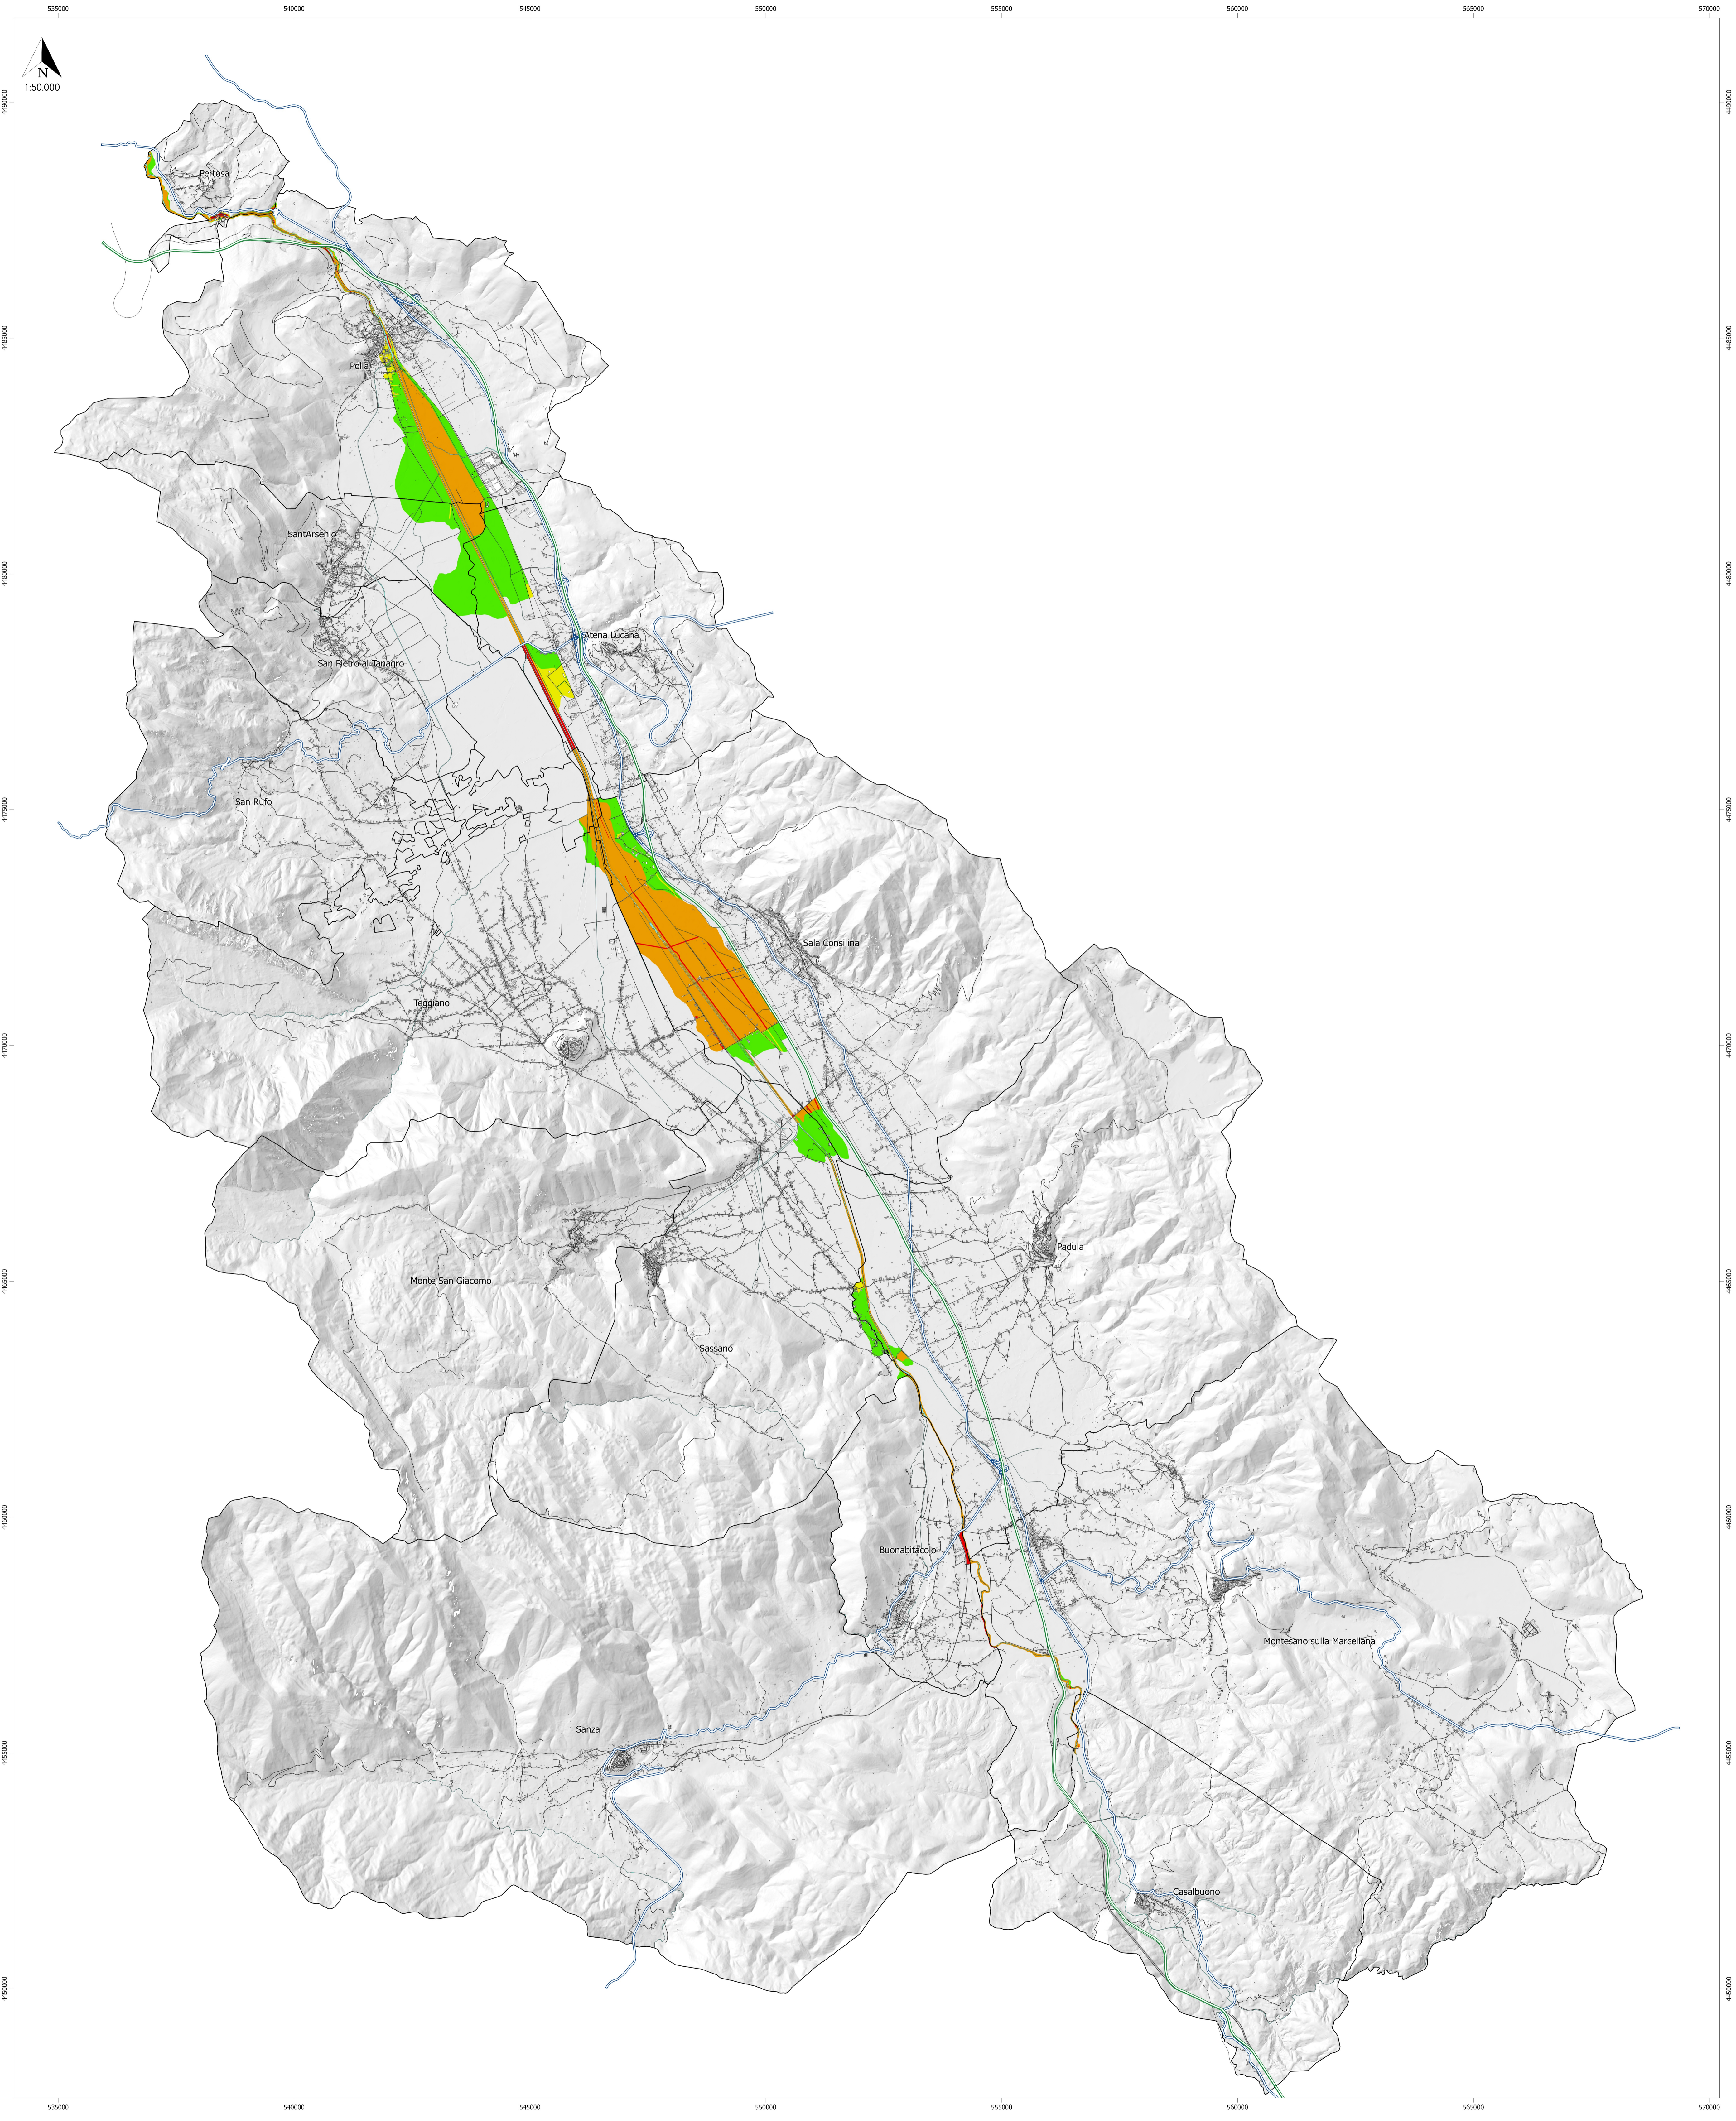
535000 540000 545000 550000 555000 560000 565000 570000

N
1:50.000

4490000
4485000
4480000
4475000
4470000
4465000
4460000
4455000
4450000

Pertosa
Polla
SantArsenio
Atena Lucana
San Pietro al Tanagro
San Rufo
Sala Consilina
Teggiano
Padula
Monte San Giacomo
Sassano
Buonabitacolo
Montesano sulla Marcellana
Sanza
Casalbuono

535000 540000 545000 550000 555000 560000 565000 570000